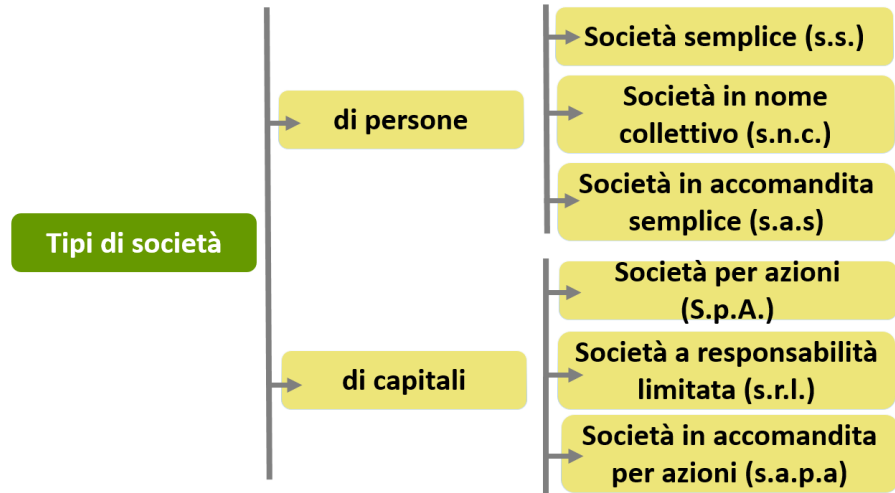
Tipi di società

di persone

Società semplice (s.s.)

Società in nome collettivo (s.n.c.)

Società in accomandita semplice (s.a.s)

di capitali

Società per azioni (S.p.A.)

Società a responsabilità limitata (s.r.l.)

Società in accomandita per azioni (s.a.p.a)